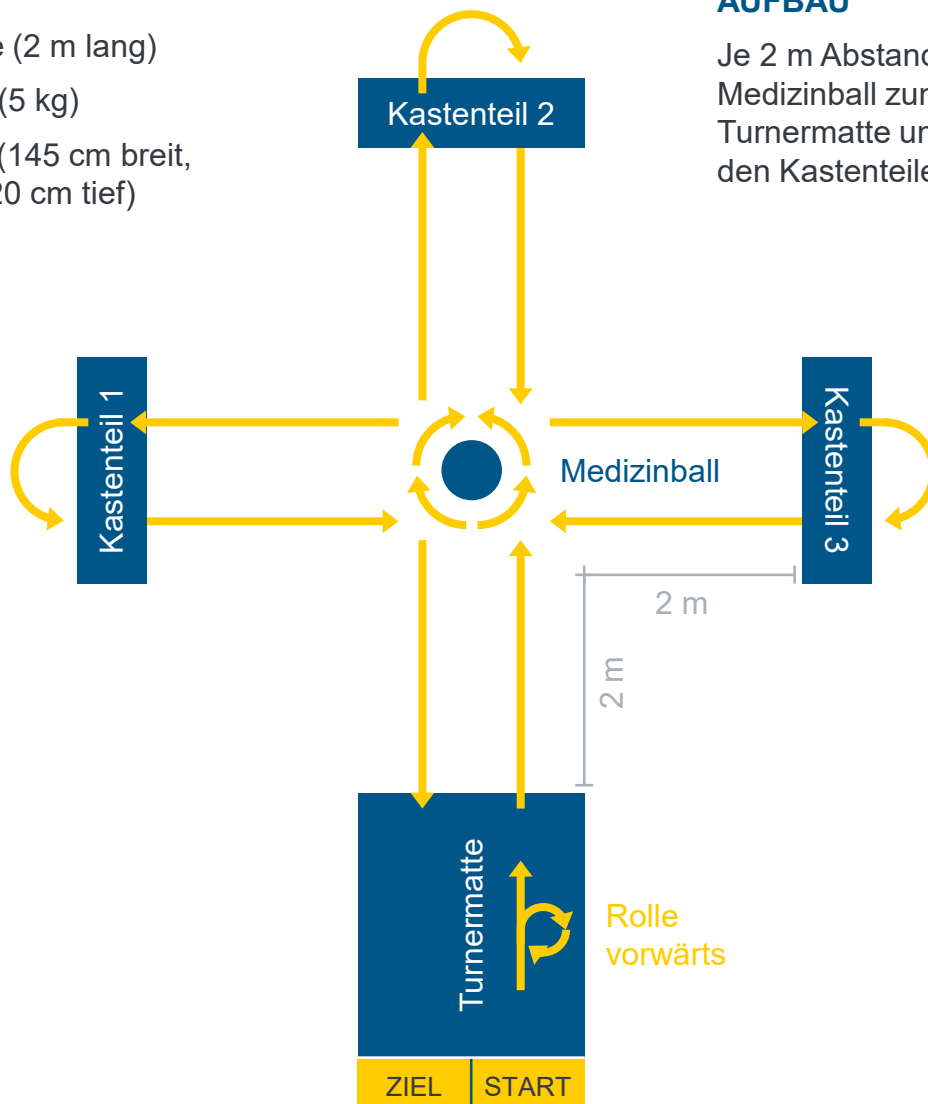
e (2 m lang)

(5 kg)

(145 cm breit,
20 cm tief)

AUFBAU

Je 2 m Abstand
Medizinball zur
Turnermatte un
den Kastenteile

Kastenteil 2

Kastenteil 1

Medizinball

Kastenteil 3

2 m

2 m

Turnermatte

Rolle
vorwärts

ZIEL | START